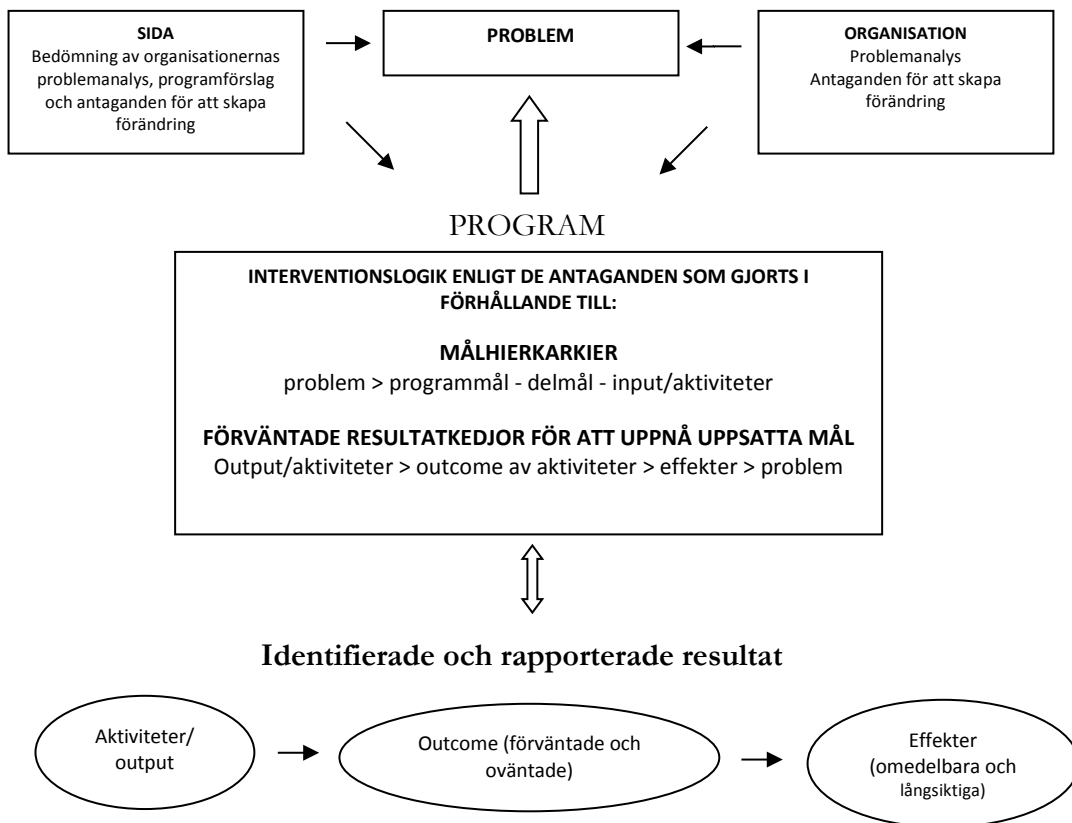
SIDA
Bedömning av organisationernas problemanalys, programförslag och antaganden för att skapa förändring

PROBLEM

ORGANISATION
Problemanalys
Antaganden för att skapa förändring

PROGRAM

INTERVENTIONSLOGIK ENLIGT DE ANTAGANDEN SOM GJORTS I FÖRHÅLLANDE TILL:

MÅLHIERKARKIER
problem > programmål - delmål - input/aktiviteter

FÖRVÄNTADE RESULTATKEDJOR FÖR ATT UPPNÅ UPPSATTA MÅL
Output/aktiviteter > outcome av aktiviteter > effekter > problem

Identifierade och rapporterade resultat

Aktiviteter/ output

Outcome (förväntade och oväntade)

Effekter (omedelbara och långsiktiga)